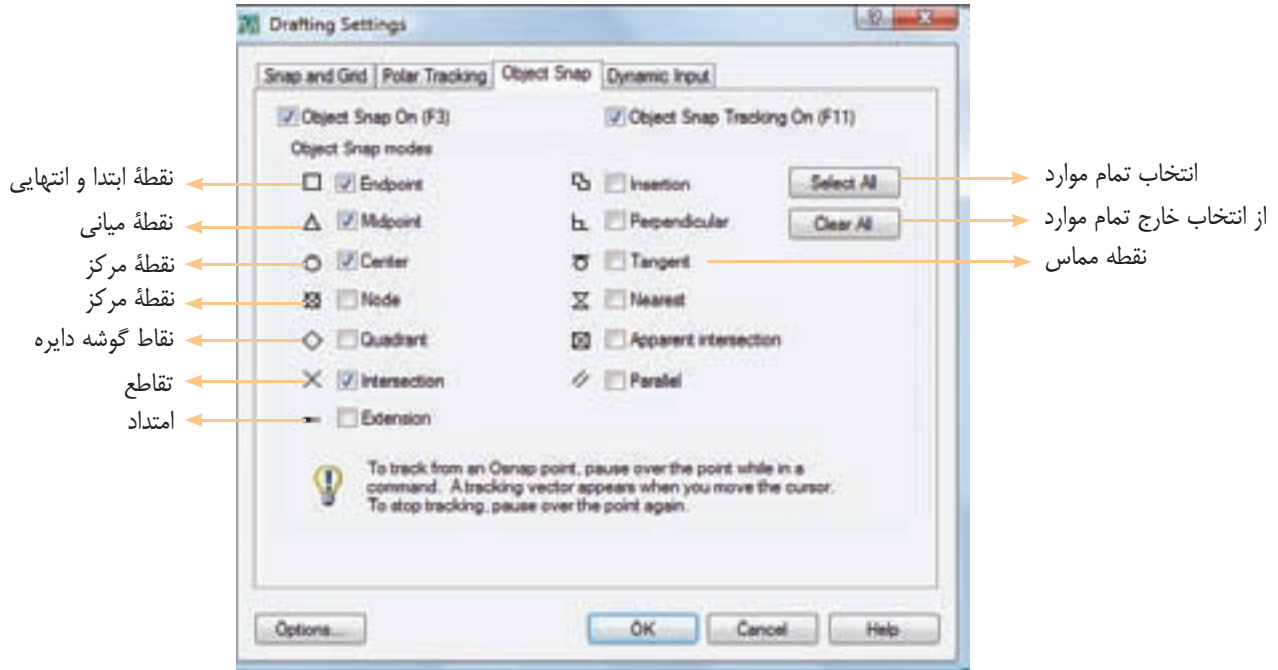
Drafting Settings

Snap and Grid | Polar Tracking | Object Snap | Dynamic Input

Object Snap On (F3)
Object Snap Tracking On (F11)

Object Snap modes

نقطهٔ ابتدا و انتهایی — Endpoint
نقطهٔ میانی — Midpoint
نقطهٔ مرکز — Center
نقطهٔ مرکز — Node
نقاط گوشه دایره — Quadrant
تقاطع — Intersection
امتداد — Extension

Insertion
Perpendicular
Tangent — نقطه مماس
Nearest
Apparent intersection
Parallel

Select All — انتخاب تمام موارد
Clear All — از انتخاب خارج تمام موارد

To track from an Osnap point, pause over the point while in a command. A tracking vector appears when you move the cursor. To stop tracking, pause over the point again.

Options...
OK
Cancel
Help